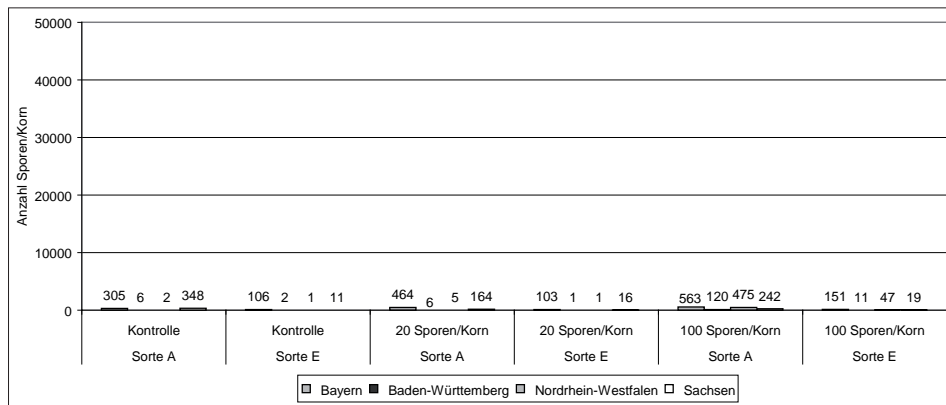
50000
40000
30000
20000
10000
0

Anzahl Sporen/Korn

305 6 2 348
106 2 1 11
464 6 5 164
103 1 1 16
563 120 475 242
151 11 47 19

| Kontrolle | Kontrolle | 20 Sporen/Korn | 20 Sporen/Korn | 100 Sporen/Korn | 100 Sporen/Korn |
|---|---|---|---|---|---|
| Sorte A | Sorte E | Sorte A | Sorte E | Sorte A | Sorte E |

Bayern Baden-Württemberg Nordrhein-Westfalen Sachsen